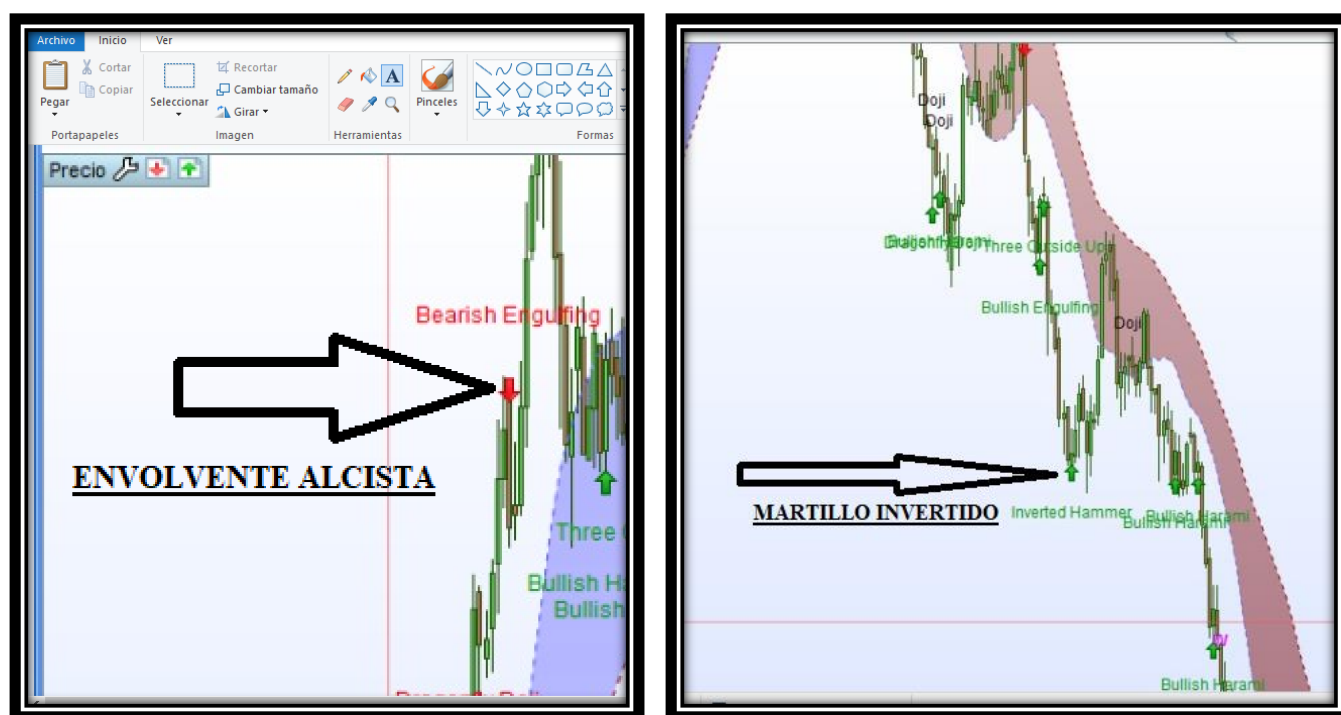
Archivo Inicio Ver

Pegar Cortar Copiar Portapapeles

Seleccionar Recortar Cambiar tamaño Girar Imagen

Herramientas

Pinceles

Formas

Precio

Bearish Engulfing

ENVOLVENTE ALCISTA

Three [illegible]

Bullish Ha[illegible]
Bullish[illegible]

Doji
Doji

Bullish Harami Three Outside Up

Bullish Engulfing

Doji

MARTILLO INVERTIDO

Inverted Hammer

Bullish Harami
Bullish Harami

Bullish Harami